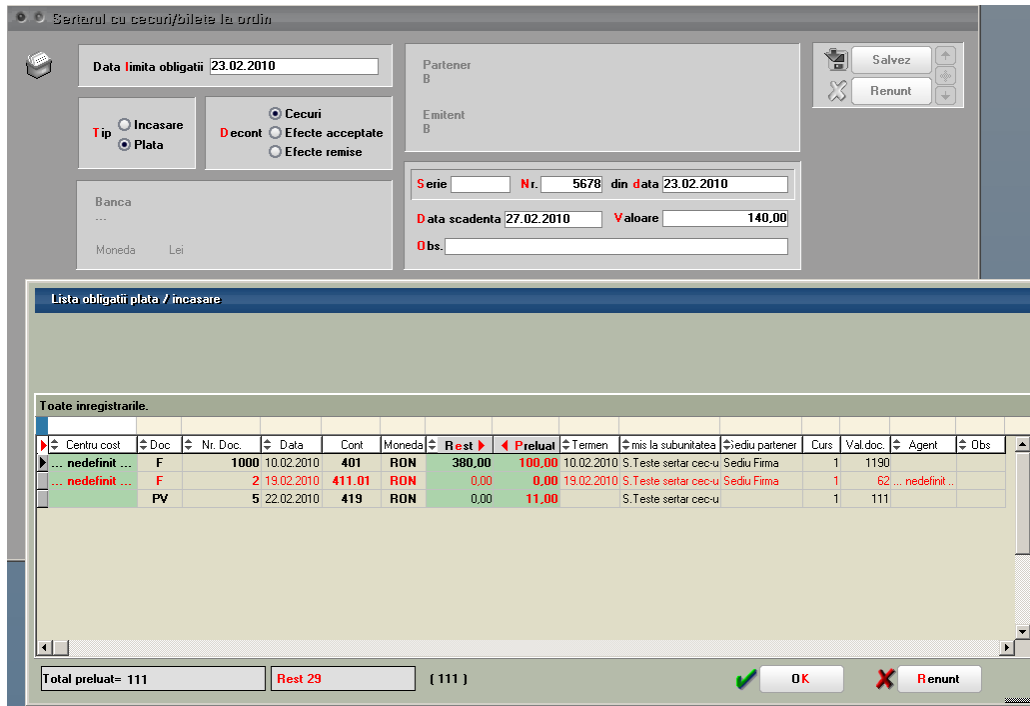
Sertarul cu cecuri/bilete la ordin

Data limita obligatii 23.02.2010

Tip
Incasare
Plata

Decont
Cecuri
Efecte acceptate
Efecte remise

Banca
---
Moneda Lei

Partener
B

Emitent
B

Serie Nr. 5678 din data 23.02.2010

Data scadenta 27.02.2010 Valoare 140,00

Obs.

Salvez
Renunt

Lista obligatii plata / incasare

Toate inregistrarile.

| Centru cost | Doc | Nr. Doc. | Data | Cont | Moneda | Rest | Preluat | Termen | mis la subunitatea | Sediu partener | Curs | Val.doc. | Agent | Obs |
|---|---|---|---|---|---|---|---|---|---|---|---|---|---|---|
| ... nedefinit ... | F | 1000 | 10.02.2010 | 401 | RON | 380,00 | 100,00 | 10.02.2010 | S.Teste sertar cec-u | Sediu Firma | 1 | 1190 | | |
| ... nedefinit ... | F | 2 | 19.02.2010 | 411.01 | RON | 0,00 | 0,00 | 19.02.2010 | S.Teste sertar cec-u | Sediu Firma | 1 | 62 | ... nedefinit .. | |
| | PV | 5 | 22.02.2010 | 419 | RON | 0,00 | 11,00 | | S.Teste sertar cec-u | | 1 | 111 | | |

Total preluat= 111
Rest 29
( 111 )
OK
Renunt